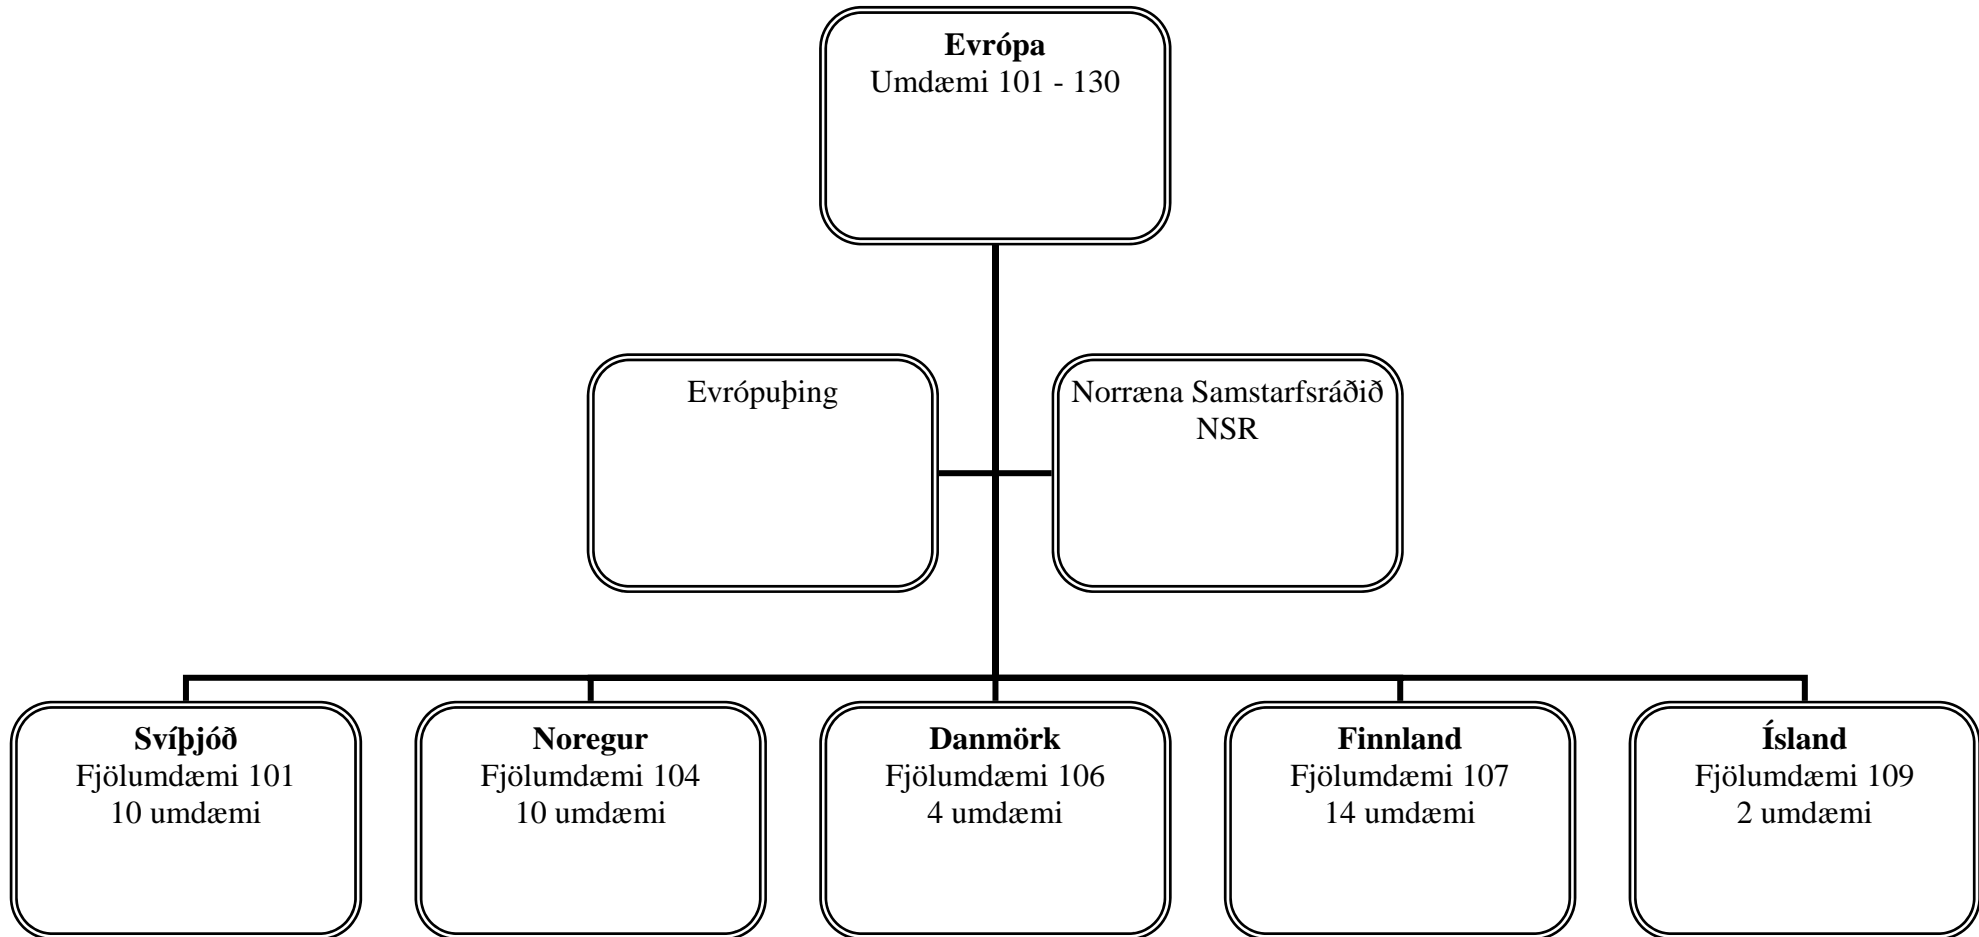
**Evrópa**
Umdæmi 101 - 130

Evrópuþing

Norræna Samstarfsráðið
NSR

**Svíþjóð**
Fjölumdæmi 101
10 umdæmi

**Noregur**
Fjölumdæmi 104
10 umdæmi

**Danmörk**
Fjölumdæmi 106
4 umdæmi

**Finnland**
Fjölumdæmi 107
14 umdæmi

**Ísland**
Fjölumdæmi 109
2 umdæmi